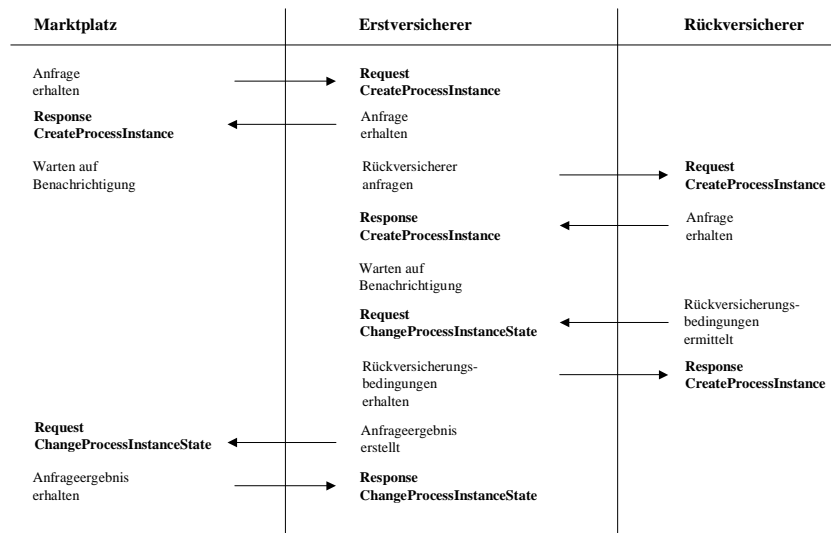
Marktplatz

Erstversicherer

Rückversicherer

Anfrage erhalten

**Request CreateProcessInstance**

**Response CreateProcessInstance**

Anfrage erhalten

Warten auf Benachrichtigung

Rückversicherer anfragen

**Request CreateProcessInstance**

**Response CreateProcessInstance**

Anfrage erhalten

Warten auf Benachrichtigung

**Request ChangeProcessInstanceState**

Rückversicherungsbedingungen ermittelt

Rückversicherungsbedingungen erhalten

**Response CreateProcessInstance**

**Request ChangeProcessInstanceState**

Anfrageergebnis erstellt

Anfrageergebnis erhalten

**Response ChangeProcessInstanceState**